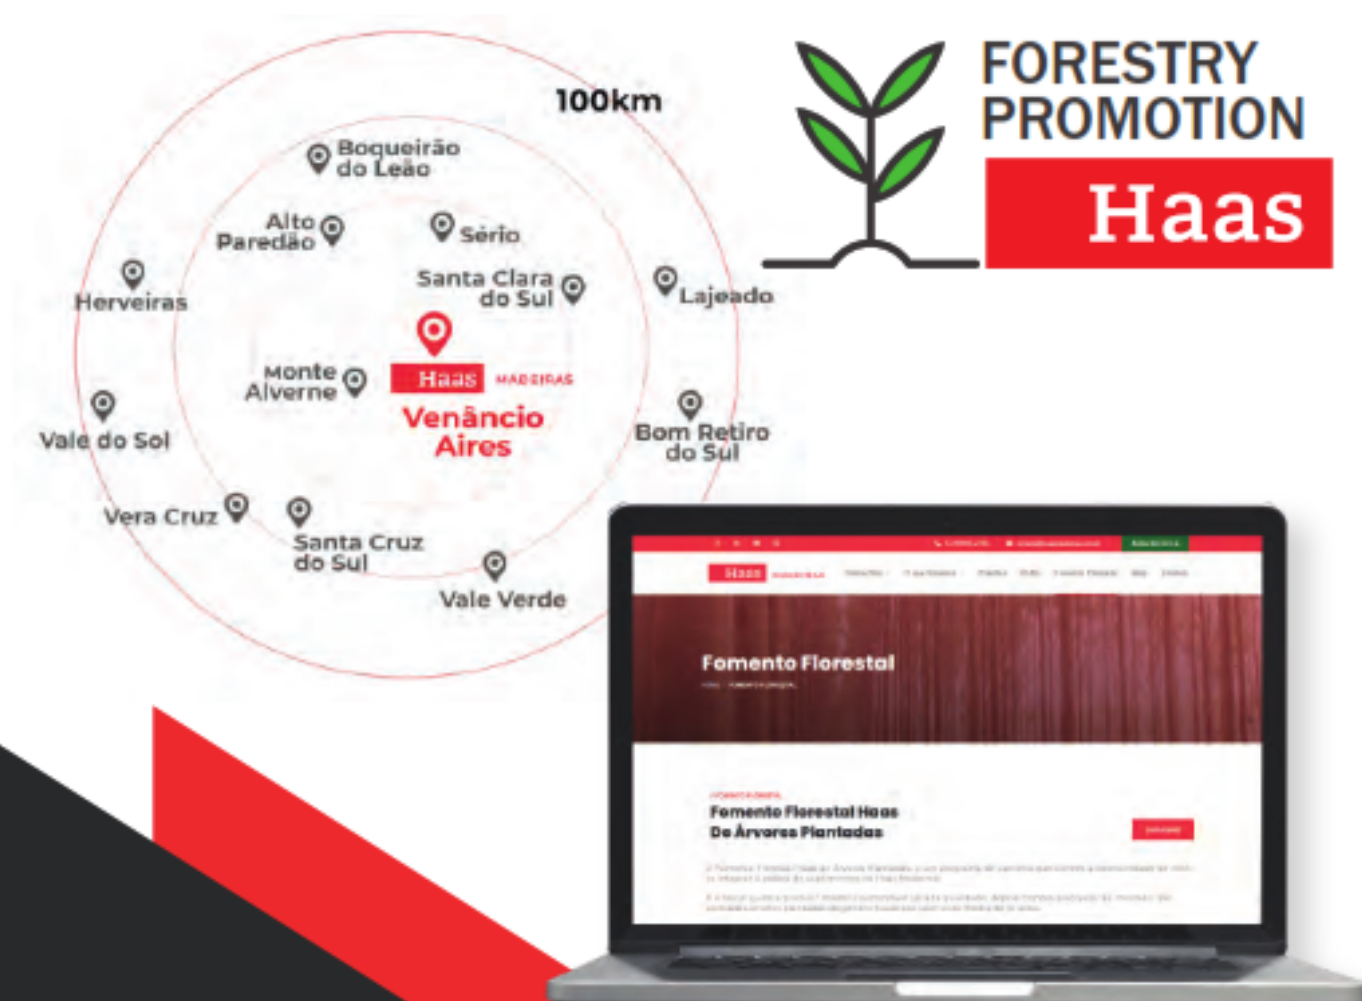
100km

Boqueirão do Leão

Alto Paredão

Sério

Santa Clara do Sul

Lajeado

Herveiras

Monte Alverne

Haas MADEIRAS

Venâncio Aires

Vale do Sol

Bom Retiro do Sul

Vera Cruz

Santa Cruz do Sul

Vale Verde

FORESTRY PROMOTION

Haas

Haas MADEIRAS

Fomento Florestal

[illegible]

Fomento Florestal Haas De Árvores Plantadas

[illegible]